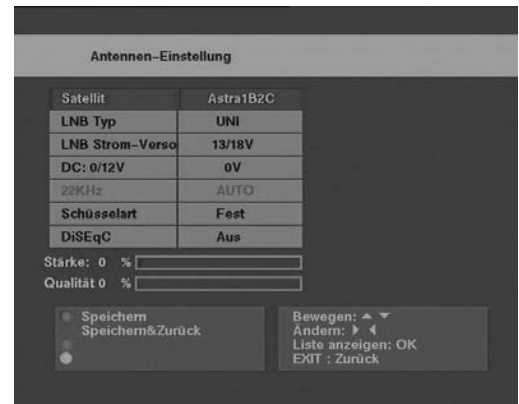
Antennen–Einstellung

| Satellit | Astra1B2C |
|---|---|
| LNB Typ | UNI |
| LNB Strom–Verso | 13/18V |
| DC: 0/12V | 0V |
| 22KHz | AUTO |
| Schüsselart | Fest |
| DiSEqC | Aus |

Stärke: 0 %
Qualität 0 %

Speichern
Speichern&Zurück

Bewegen: ▲ ▼
Ändern: ▶ ◀
Liste anzeigen: OK
EXIT : Zurück